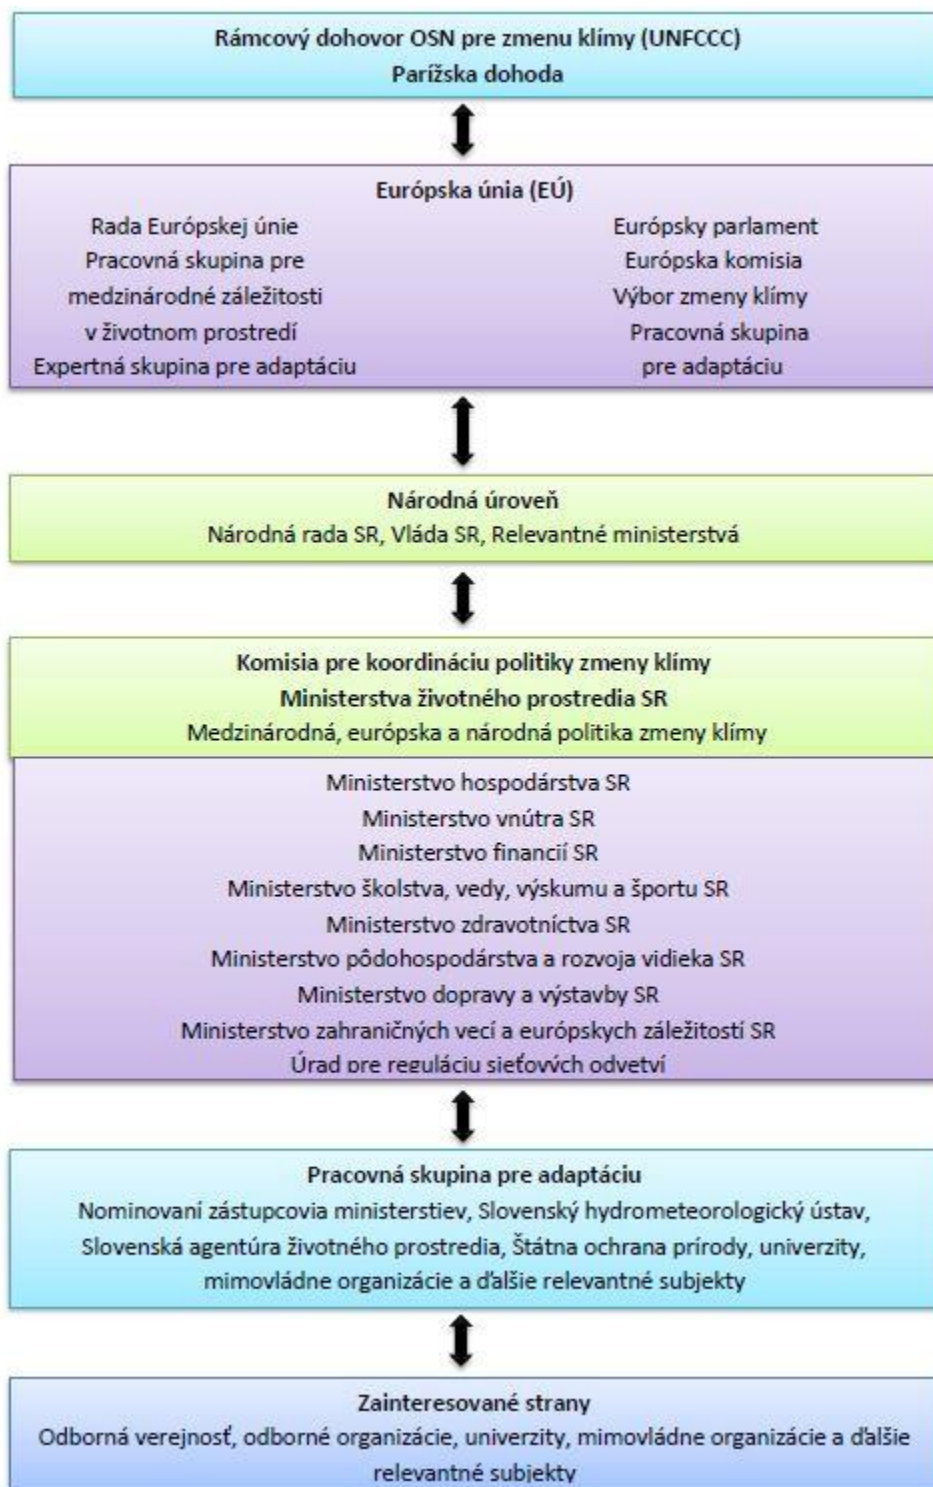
Rámcový dohovor OSN pre zmenu klímy (UNFCCC)
Parížska dohoda

Európska únia (EÚ)

Rada Európskej únie
Pracovná skupina pre medzinárodné záležitosti v životnom prostredí
Expertná skupina pre adaptáciu

Európsky parlament
Európska komisia
Výbor zmeny klímy
Pracovná skupina pre adaptáciu

Národná úroveň
Národná rada SR, Vláda SR, Relevantné ministerstvá

Komisia pre koordináciu politiky zmeny klímy
Ministerstva životného prostredia SR
Medzinárodná, európska a národná politika zmeny klímy

Ministerstvo hospodárstva SR
Ministerstvo vnútra SR
Ministerstvo financií SR
Ministerstvo školstva, vedy, výskumu a športu SR
Ministerstvo zdravotníctva SR
Ministerstvo pôdohospodárstva a rozvoja vidieka SR
Ministerstvo dopravy a výstavby SR
Ministerstvo zahraničných vecí a európskych záležitostí SR
Úrad pre reguláciu sieťových odvetví

Pracovná skupina pre adaptáciu
Nominovaní zástupcovia ministerstiev, Slovenský hydrometeorologický ústav, Slovenská agentúra životného prostredia, Štátna ochrana prírody, univerzity, mimovládne organizácie a ďalšie relevantné subjekty

Zainteresované strany
Odborná verejnosť, odborné organizácie, univerzity, mimovládne organizácie a ďalšie relevantné subjekty